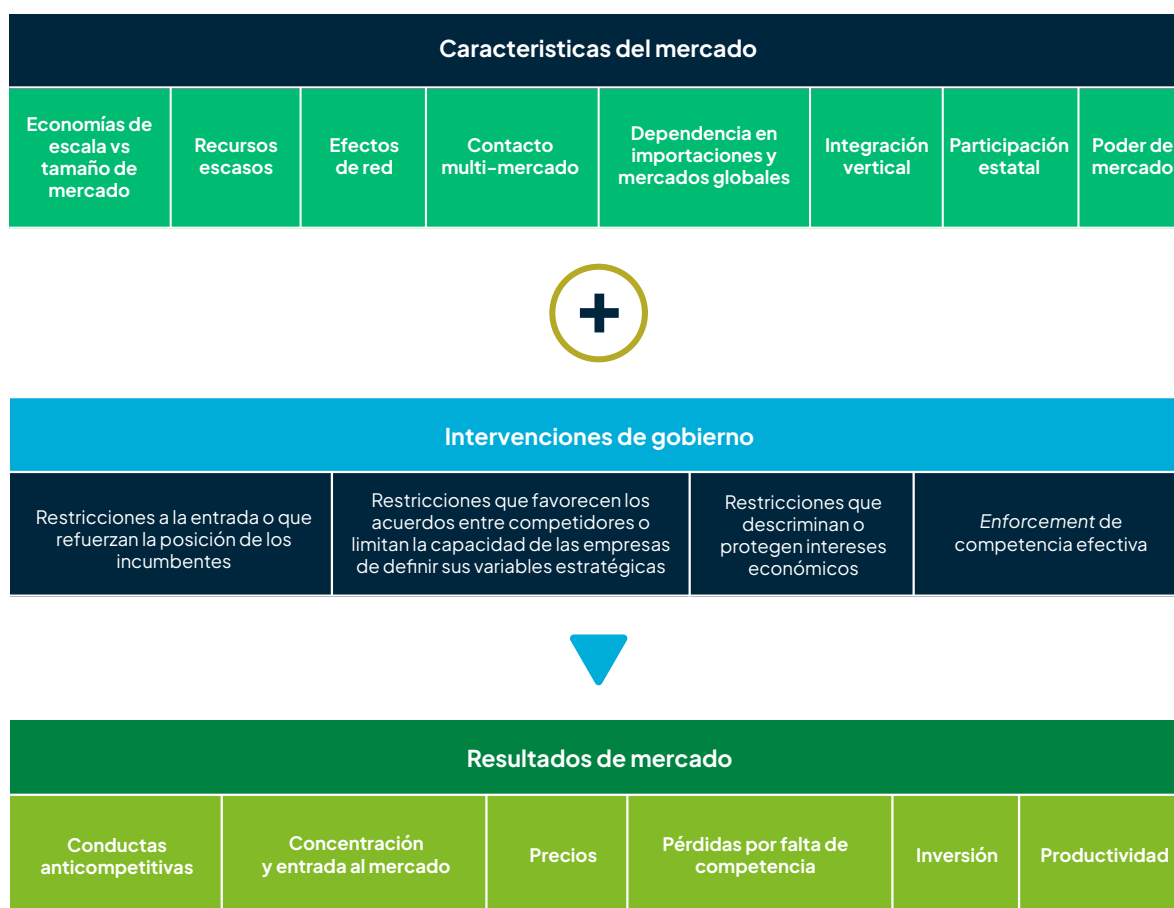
Caracteristicas del mercado

| Economías de escala vs tamaño de mercado | Recursos escasos | Efectos de red | Contacto multi-mercado | Dependencia en importaciones y mercados globales | Integración vertical | Participación estatal | Poder de mercado |
|---|---|---|---|---|---|---|---|

+

Intervenciones de gobierno

| Restricciones a la entrada o que refuerzan la posición de los incumbentes | Restricciones que favorecen los acuerdos entre competidores o limitan la capacidad de las empresas de definir sus variables estratégicas | Restricciones que descriminan o protegen intereses económicos | *Enforcement* de competencia efectiva |
|---|---|---|---|

Resultados de mercado

| Conductas anticompetitivas | Concentración y entrada al mercado | Precios | Pérdidas por falta de competencia | Inversión | Productividad |
|---|---|---|---|---|---|